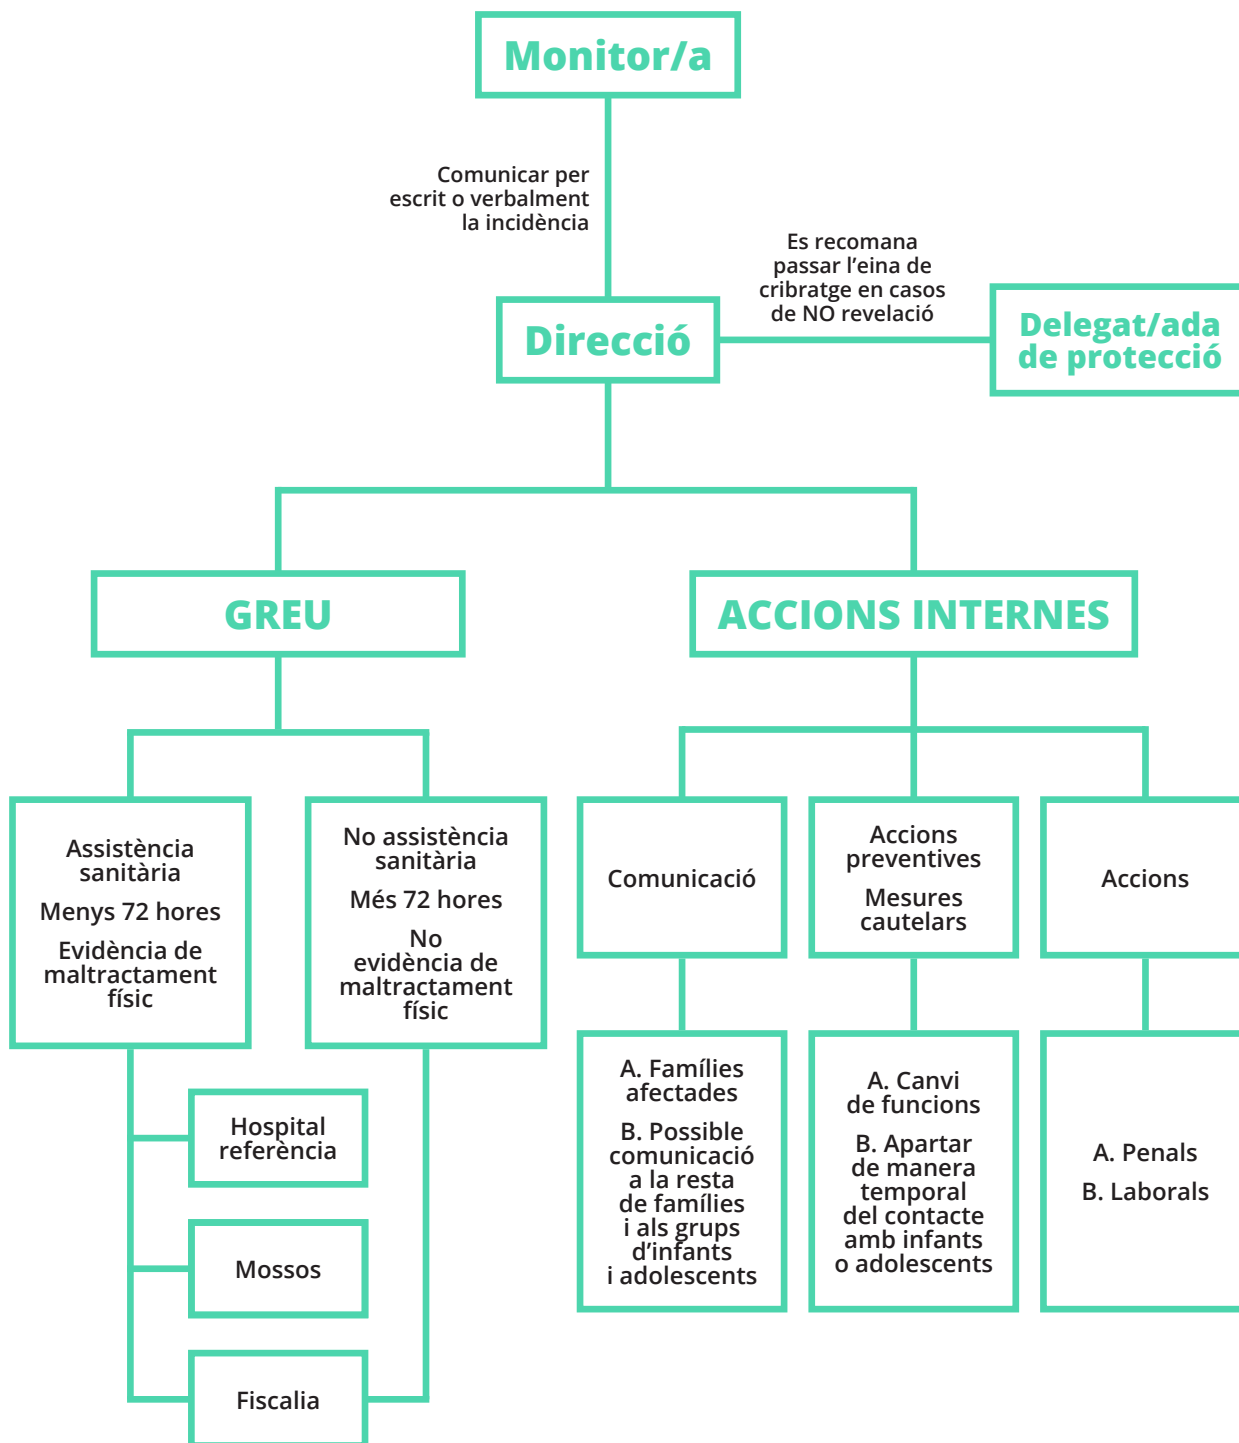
Monitor/a

Comunicar per escrit o verbalment la incidència

Es recomana passar l'eina de cribratge en casos de NO revelació

Direcció

Delegat/ada de protecció

GREU

ACCIONS INTERNES

Assistència sanitària

Menys 72 hores

Evidència de maltractament físic

No assistència sanitària

Més 72 hores

No evidència de maltractament físic

Hospital referència

Mossos

Fiscalia

Comunicació

Accions preventives

Mesures cautelars

Accions

A. Famílies afectades

B. Possible comunicació a la resta de famílies i als grups d'infants i adolescents

A. Canvi de funcions

B. Apartar de manera temporal del contacte amb infants o adolescents

A. Penals

B. Laborals